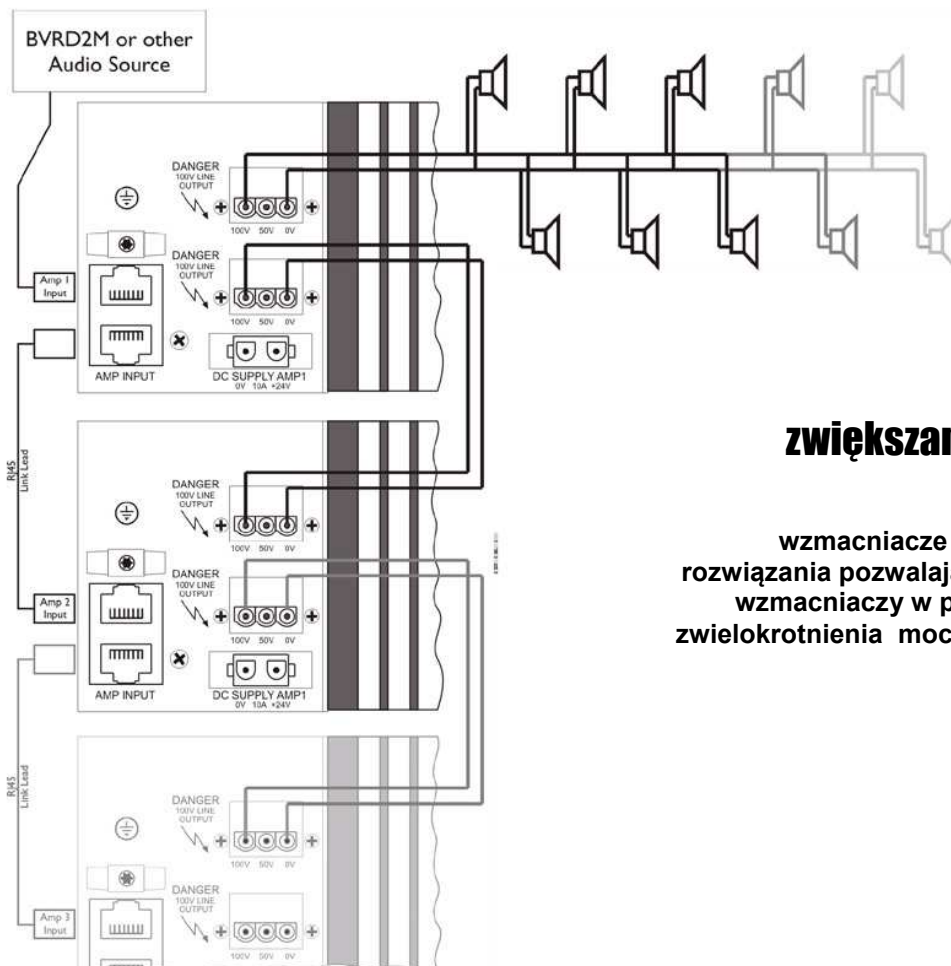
BVRD2M or other Audio Source

DANGER
100V LINE OUTPUT
100V 50V 0V

DANGER
100V LINE OUTPUT
100V 50V 0V

Amp 1 Input

AMP INPUT

DC SUPPLY AMP1
0V 10A +24V

RJ45 Link Lead

DANGER
100V LINE OUTPUT
100V 50V 0V

DANGER
100V LINE OUTPUT
100V 50V 0V

Amp 2 Input

AMP INPUT

DC SUPPLY AMP1
0V 10A +24V

RJ45 Link Lead

DANGER
100V LINE OUTPUT
100V 50V 0V

DANGER
100V LINE OUTPUT
100V 50V 0V

Amp 3 Input

zwiększar

wzmacniacze
rozwiązania pozwalają
wzmacniaczy w p
zwielokrotnienia moc